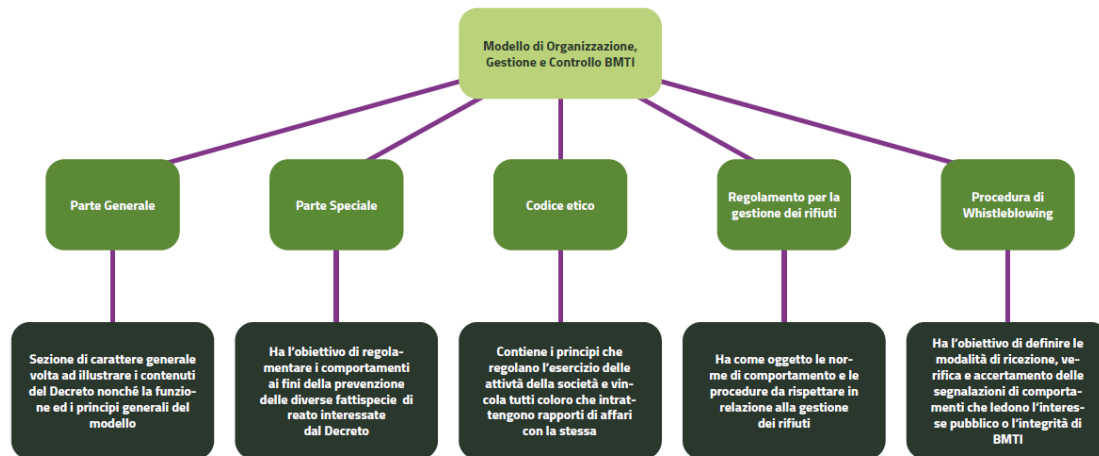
Modello di Organizzazione, Gestione e Controllo BMTI

Parte Generale

Parte Speciale

Codice etico

Regolamento per la gestione dei rifiuti

Procedura di Whistleblowing

Sezione di carattere generale volta ad illustrare i contenuti del Decreto nonché la funzione ed i principi generali del modello

Ha l'obiettivo di regolamentare i comportamenti ai fini della prevenzione delle diverse fattispecie di reato interessate dal Decreto

Contiene i principi che regolano l'esercizio delle attivtà della società e vincola tutti coloro che intrattengono rapporti di affari con la stessa

Ha come oggetto le norme di comportamento e le procedure da rispettare in relazione alla gestione dei rifiuti

Ha l'obiettivo di definire le modalità di ricezione, verifica e accertamento delle segnalazioni di comportamenti che ledono l'interesse pubblico o l'integrità di BMTI